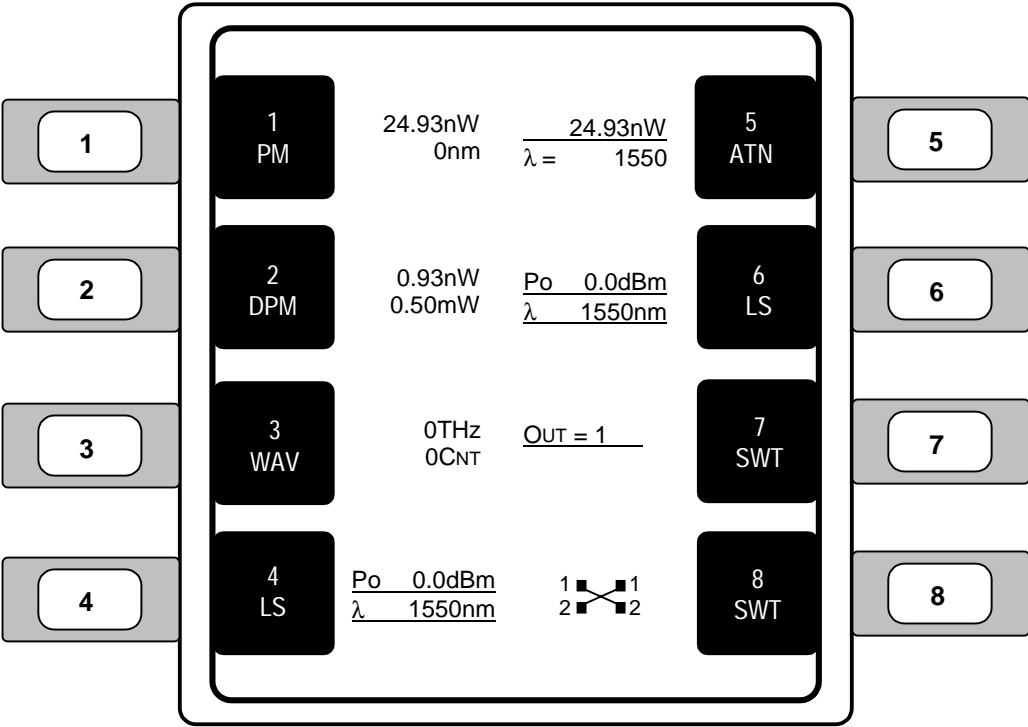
1

1
PM

24.93nW
0nm

24.93nW
$\lambda$ = 1550

5
ATN

5

2

2
DPM

0.93nW
0.50mW

Po 0.0dBm
$\lambda$ 1550nm

6
LS

6

3

3
WAV

0THz
0CNT

OUT = 1

7
SWT

7

4

4
LS

Po 0.0dBm
$\lambda$ 1550nm

1 1
2 2

8
SWT

8